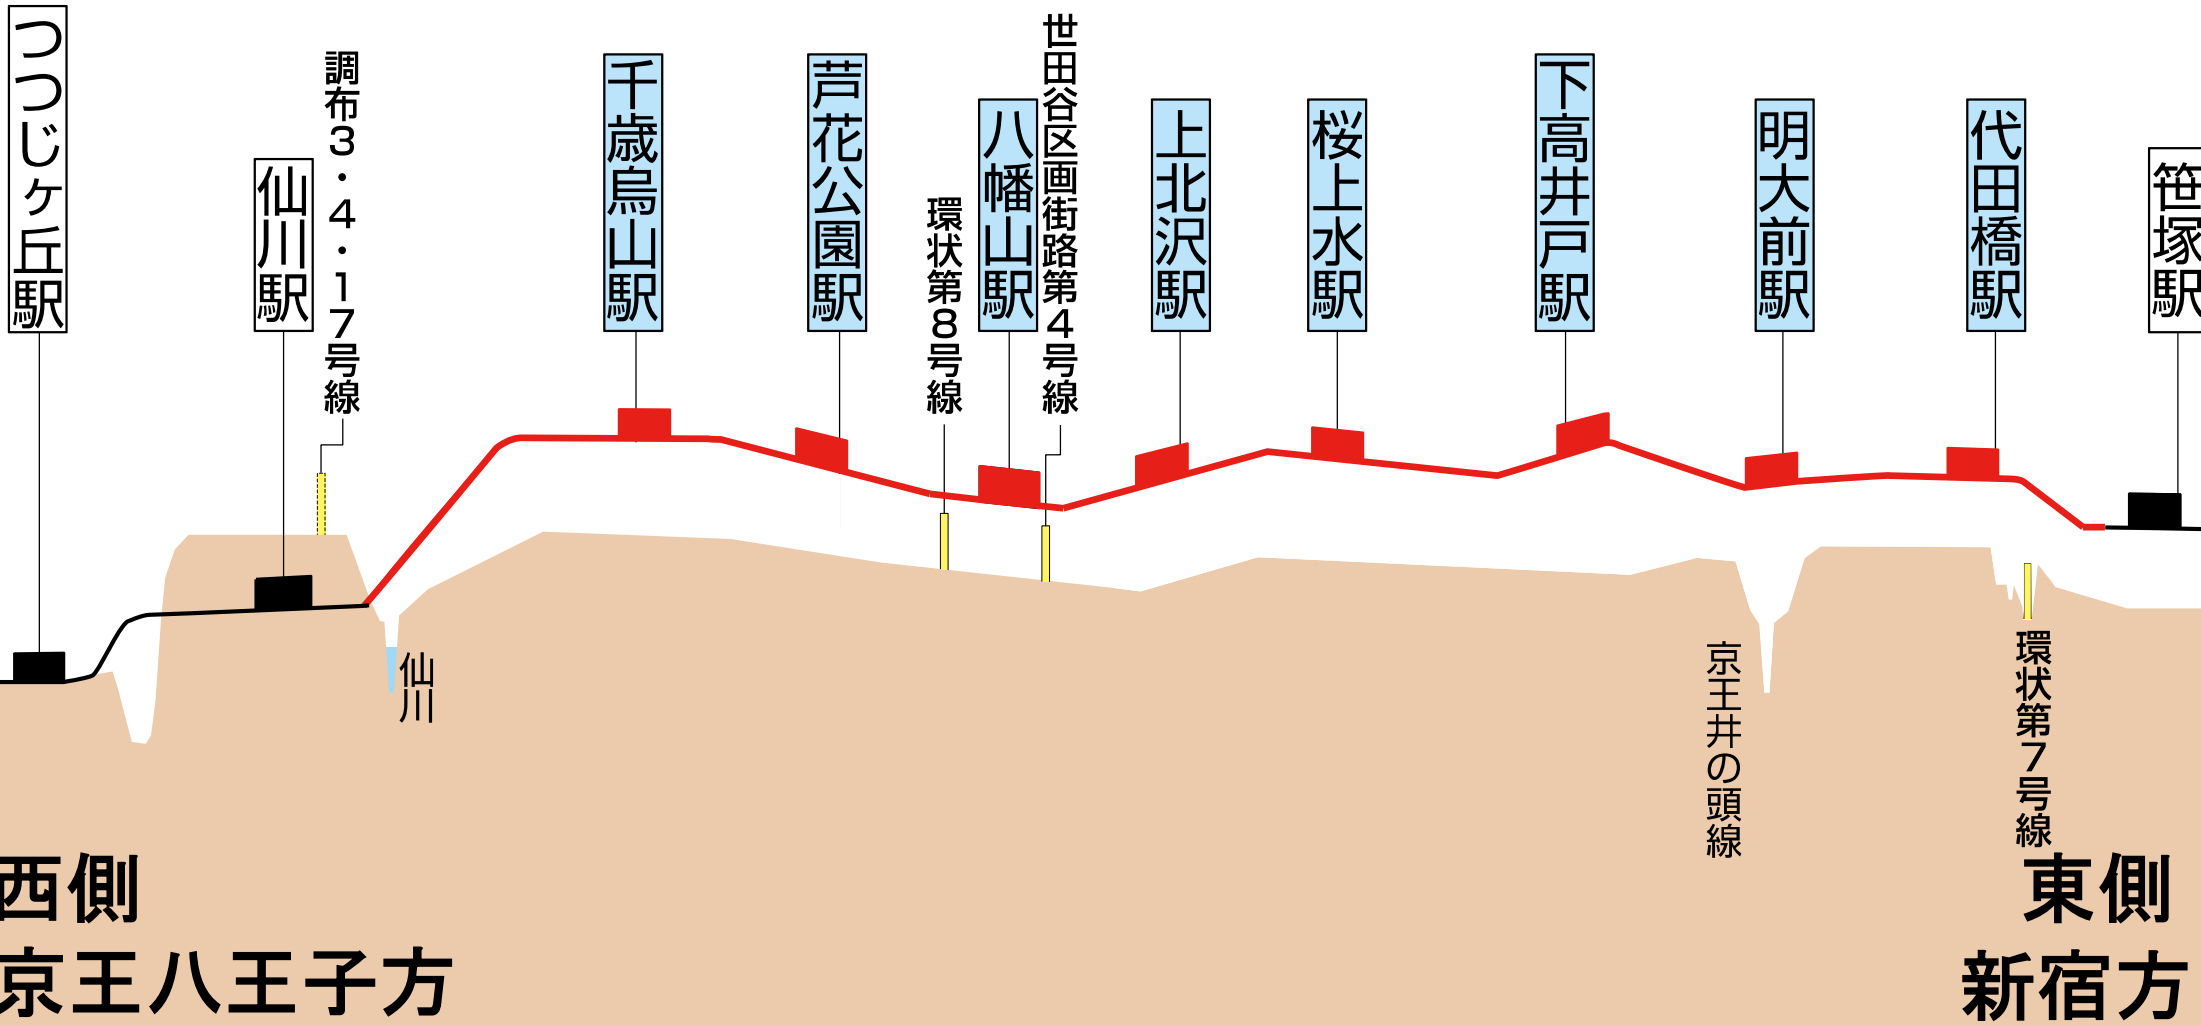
つつじヶ丘駅

仙川駅

調布3・4・17号線

千歳烏山駅

芦花公園駅

環状第8号線

八幡山駅

世田谷区画街路第4号線

上北沢駅

桜上水駅

下高井戸駅

明大前駅

代田橋駅

笹塚駅

仙川

京王井の頭線

環状第7号線

西側
京王八王子方

東側
新宿方